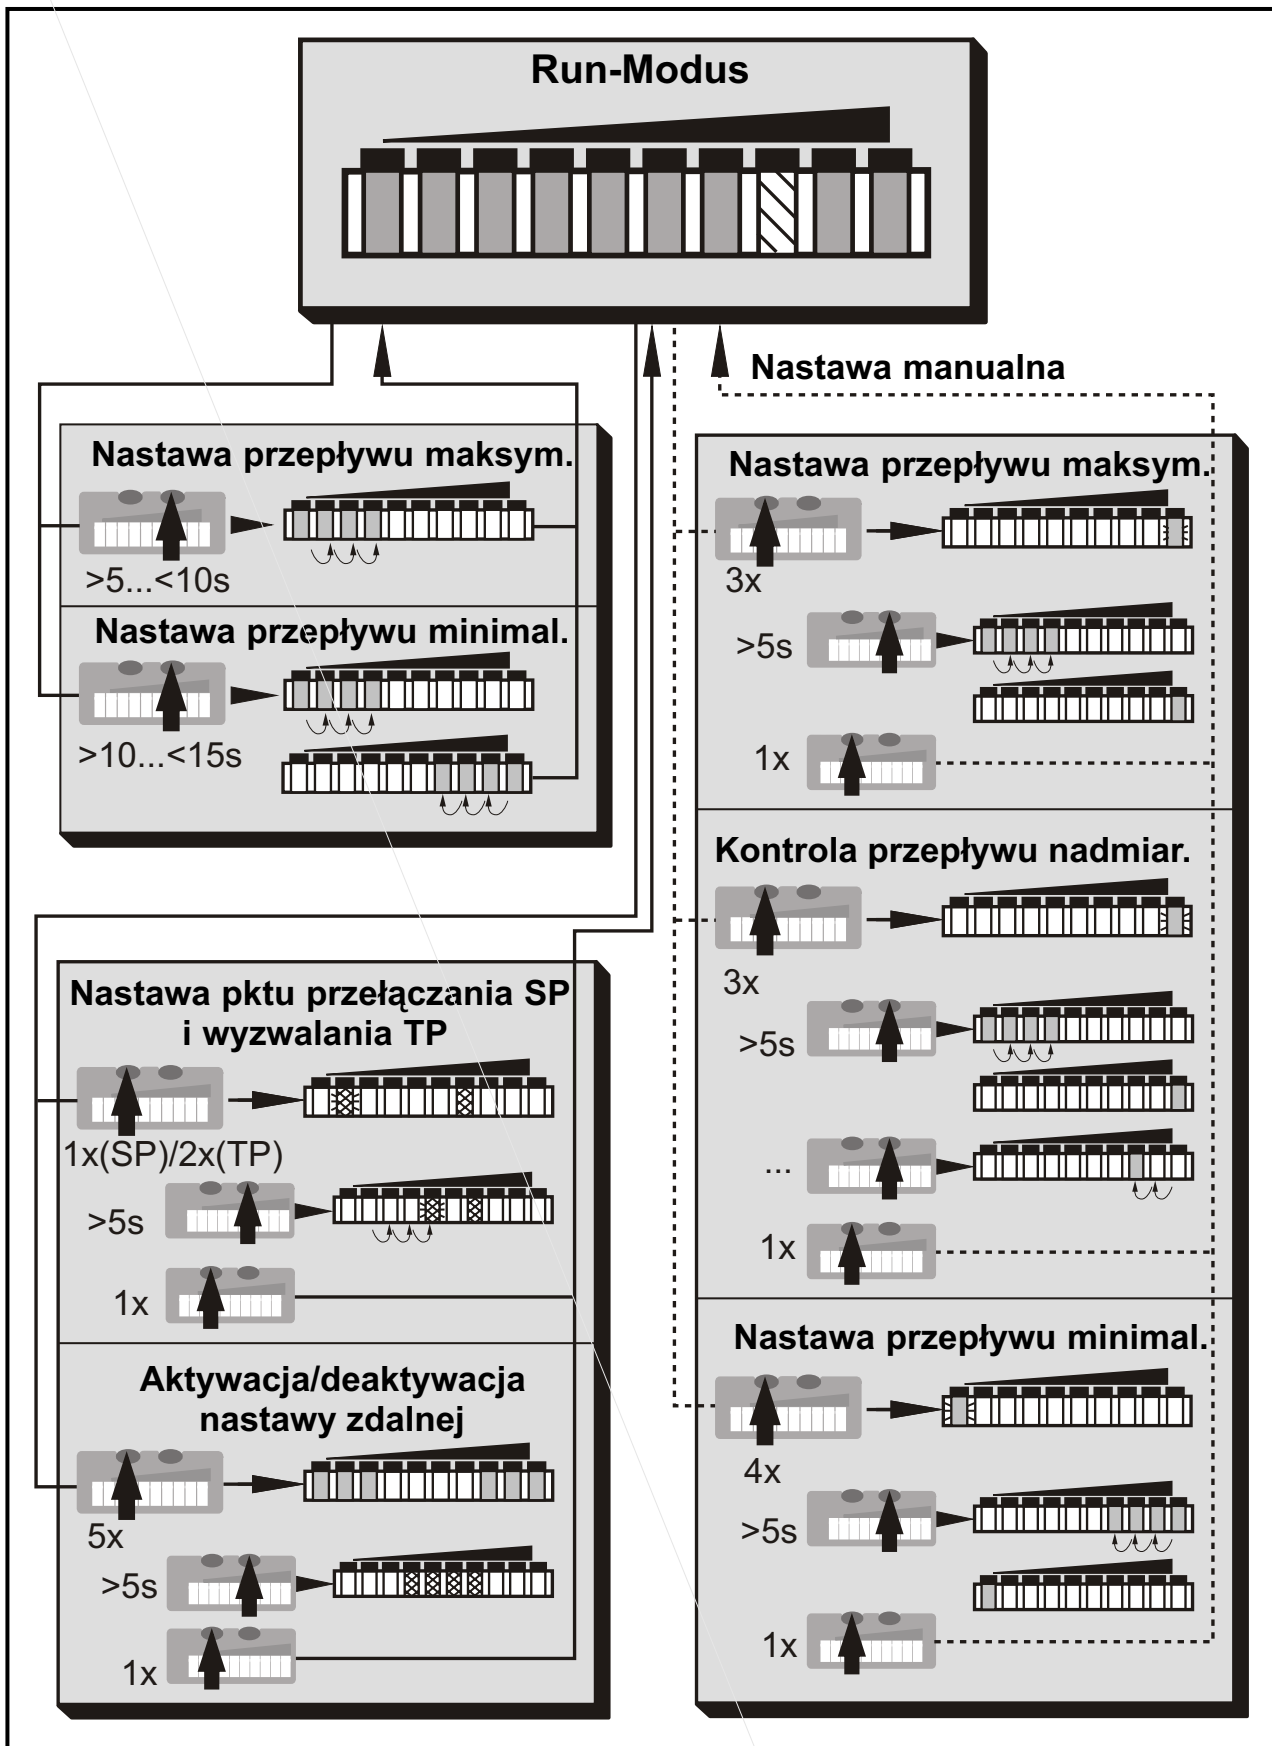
Run-Modus

Nastawa manualna

Nastawa przepływu maksym.

>5...<10s

Nastawa przepływu minimal.

>10...<15s

Nastawa pktu przełączania SP i wyzwalania TP

1x(SP)/2x(TP)

>5s

1x

Aktywacja/deaktywacja nastawy zdalnej

5x

>5s

1x

Nastawa przepływu maksym.

3x

>5s

1x

Kontrola przepływu nadmiar.

3x

>5s

...

1x

Nastawa przepływu minimal.

4x

>5s

1x